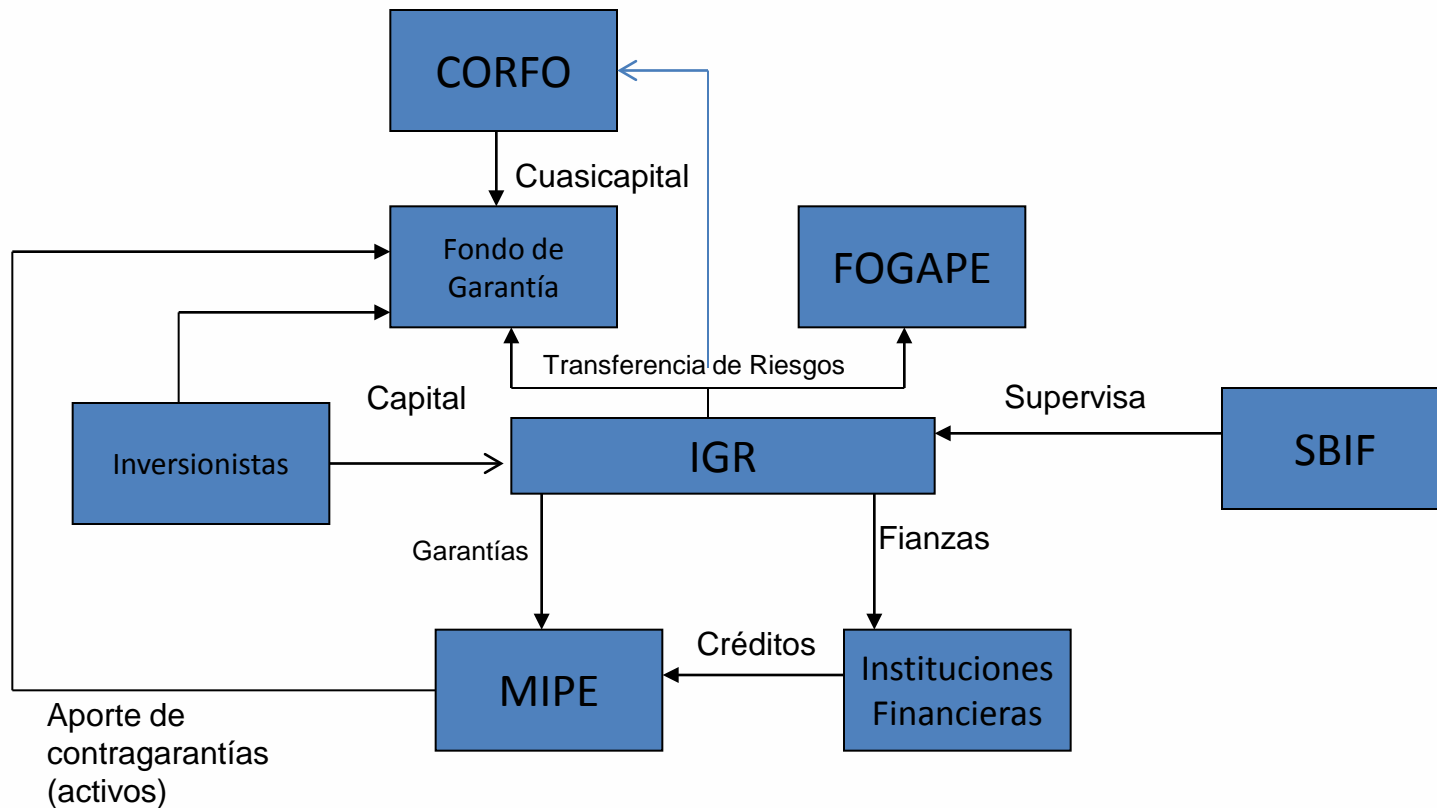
CORFO

Cuasicapital

Fondo de Garantía

FOGAPE

Transferencia de Riesgos

Capital

Supervisa

Inversionistas

IGR

SBIF

Garantías

Fianzas

Créditos

MIPE

Instituciones Financieras

Aporte de contragarantías (activos)